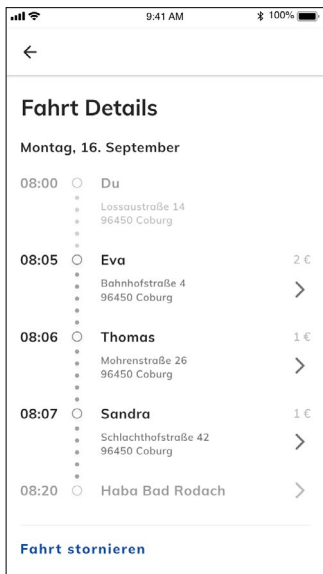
9:41 AM
100%

←

Fahrt Details

Montag, 16. September

08:00 Du
Lossaustraße 14
96450 Coburg

08:05 Eva 2 €
Bahnhofstraße 4
96450 Coburg
>

08:06 Thomas 1 €
Mohrenstraße 26
96450 Coburg
>

08:07 Sandra 1 €
Schlachthofstraße 42
96450 Coburg
>

08:20 Haba Bad Rodach >

Fahrt stornieren